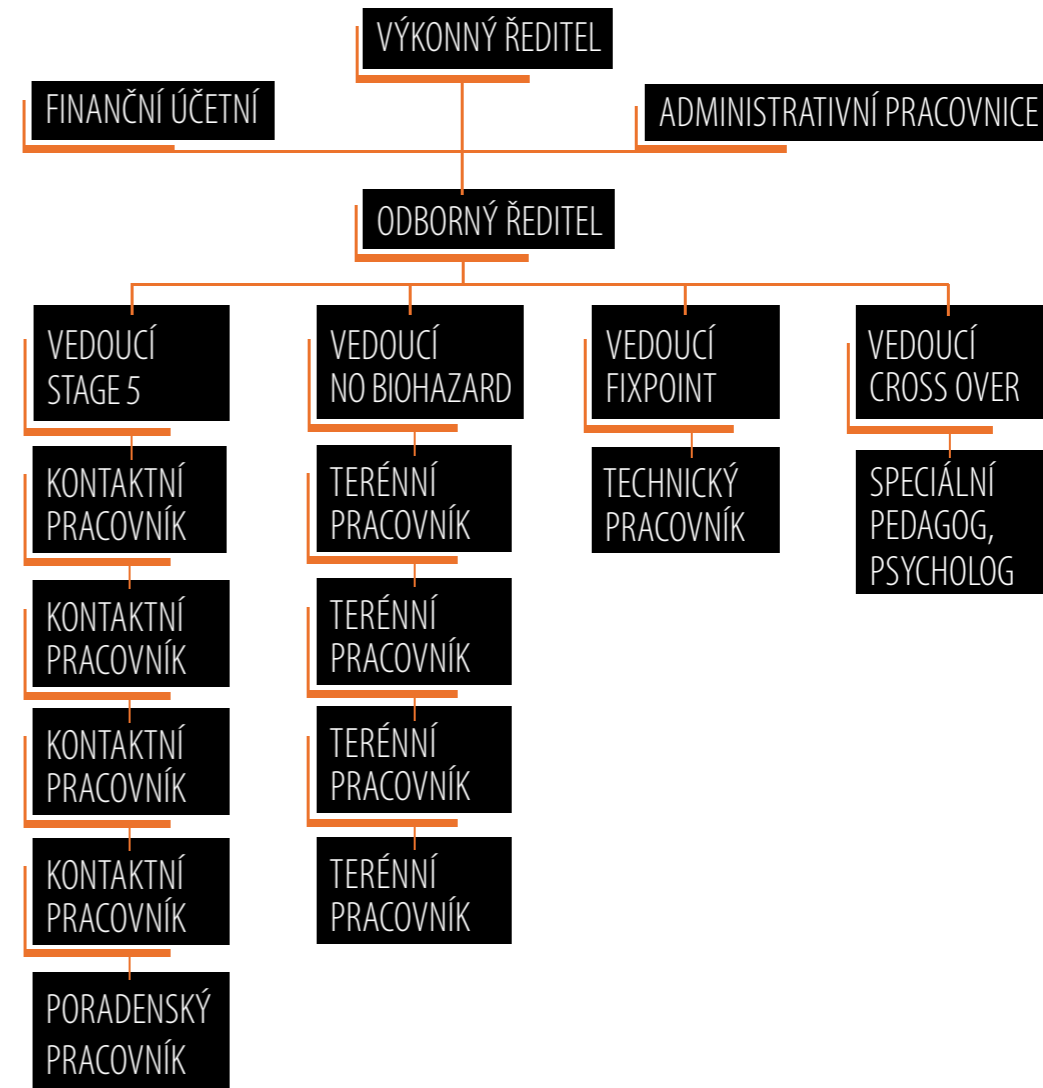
VÝKONNÝ ŘEDITEL

FINANČNÍ ÚČETNÍ

ADMINISTRATIVNÍ PRACOVNICE

ODBORNÝ ŘEDITEL

VEDOUCÍ STAGE 5

KONTAKTNÍ PRACOVNÍK

KONTAKTNÍ PRACOVNÍK

KONTAKTNÍ PRACOVNÍK

KONTAKTNÍ PRACOVNÍK

PORADENSKÝ PRACOVNÍK

VEDOUCÍ NO BIOHAZARD

TERÉNNÍ PRACOVNÍK

TERÉNNÍ PRACOVNÍK

TERÉNNÍ PRACOVNÍK

TERÉNNÍ PRACOVNÍK

VEDOUCÍ FIXPOINT

TECHNICKÝ PRACOVNÍK

VEDOUCÍ CROSS OVER

SPECIÁLNÍ PEDAGOG, PSYCHOLOG